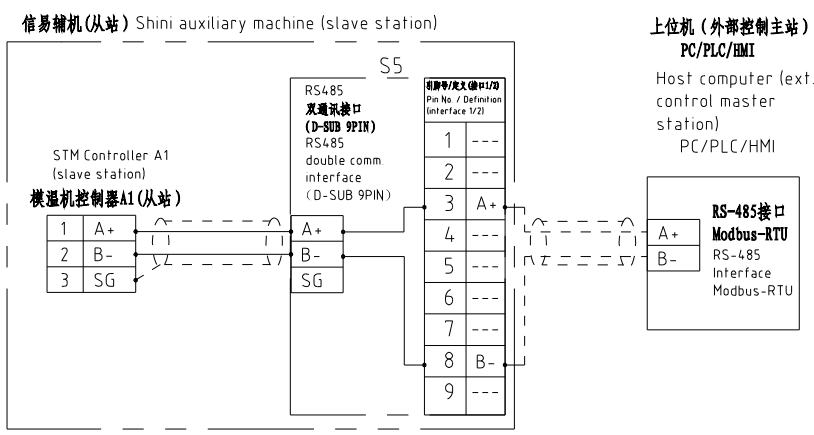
信易辅机(从站) Shini auxiliary machine (slave station)

上位机（外部控制主站） PC/PLC/HMI

Host computer (ext. control master station) PC/PLC/HMI

S5

RS485 双通讯接口 (D-SUB 9PIN) RS485 double comm. interface (D-SUB 9PIN)

引脚号/定义(接口1/2) Pin No. / Definition (interface 1/2)

STM Controller A1 (slave station) 模温机控制器A1(从站)

| 1 | A+ |
|---|---|
| 2 | B- |
| 3 | SG |

| A+ |
|---|
| B- |
| SG |

| 1 | --- |
|---|---|
| 2 | --- |
| 3 | A+ |
| 4 | --- |
| 5 | --- |
| 6 | --- |
| 7 | --- |
| 8 | B- |
| 9 | --- |

RS-485接口 Modbus-RTU

| A+ |
|---|
| B- |

RS-485 Interface Modbus-RTU